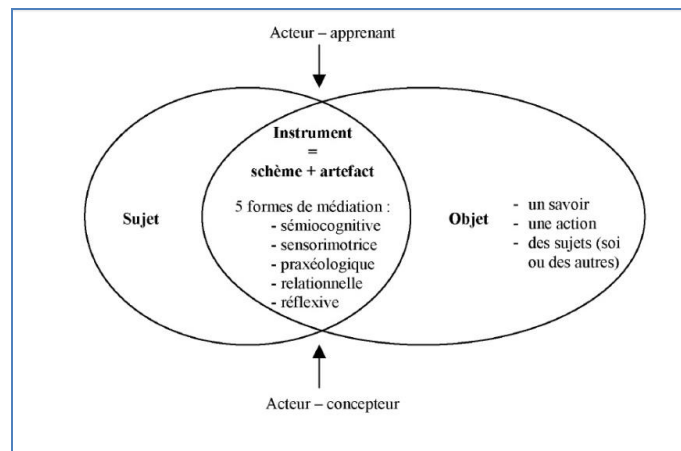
Acteur – apprenant

Instrument
=
schème + artefact

5 formes de médiation :
- sémiocognitive
- sensorimotrice
- praxéologique
- relationnelle
- réflexive

Sujet

Objet

- un savoir
- une action
- des sujets (soi ou des autres)

Acteur – concepteur